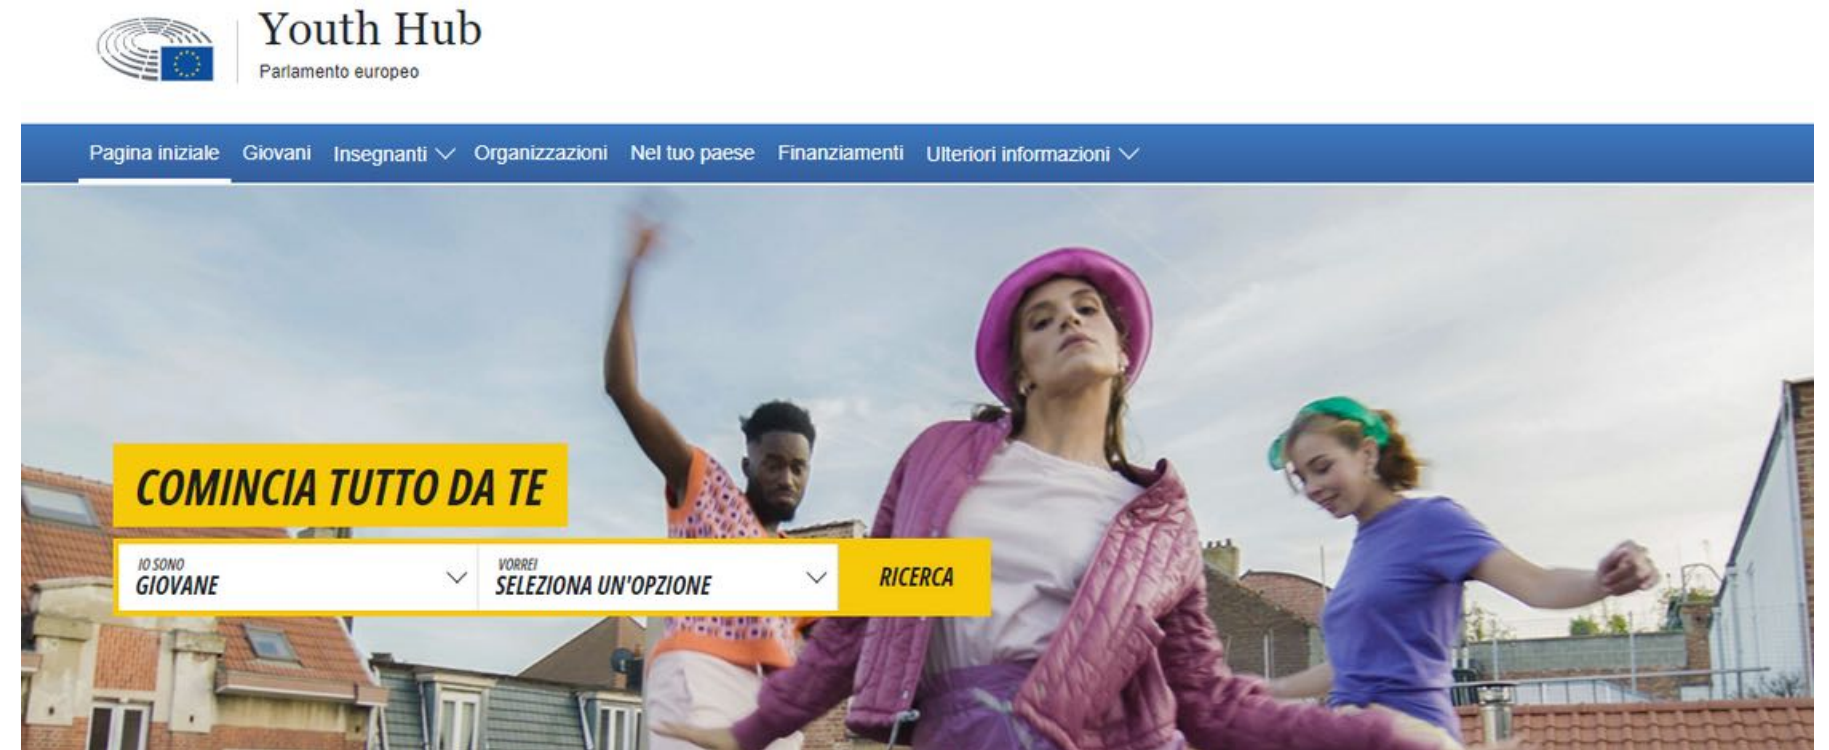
Youth Hub
Parlamento europeo

Pagina iniziale Giovani Insegnanti Organizzazioni Nel tuo paese Finanziamenti Ulteriori informazioni

COMINCIA TUTTO DA TE

IO SONO
GIOVANE

VORREI
SELEZIONA UN'OPZIONE

RICERCA